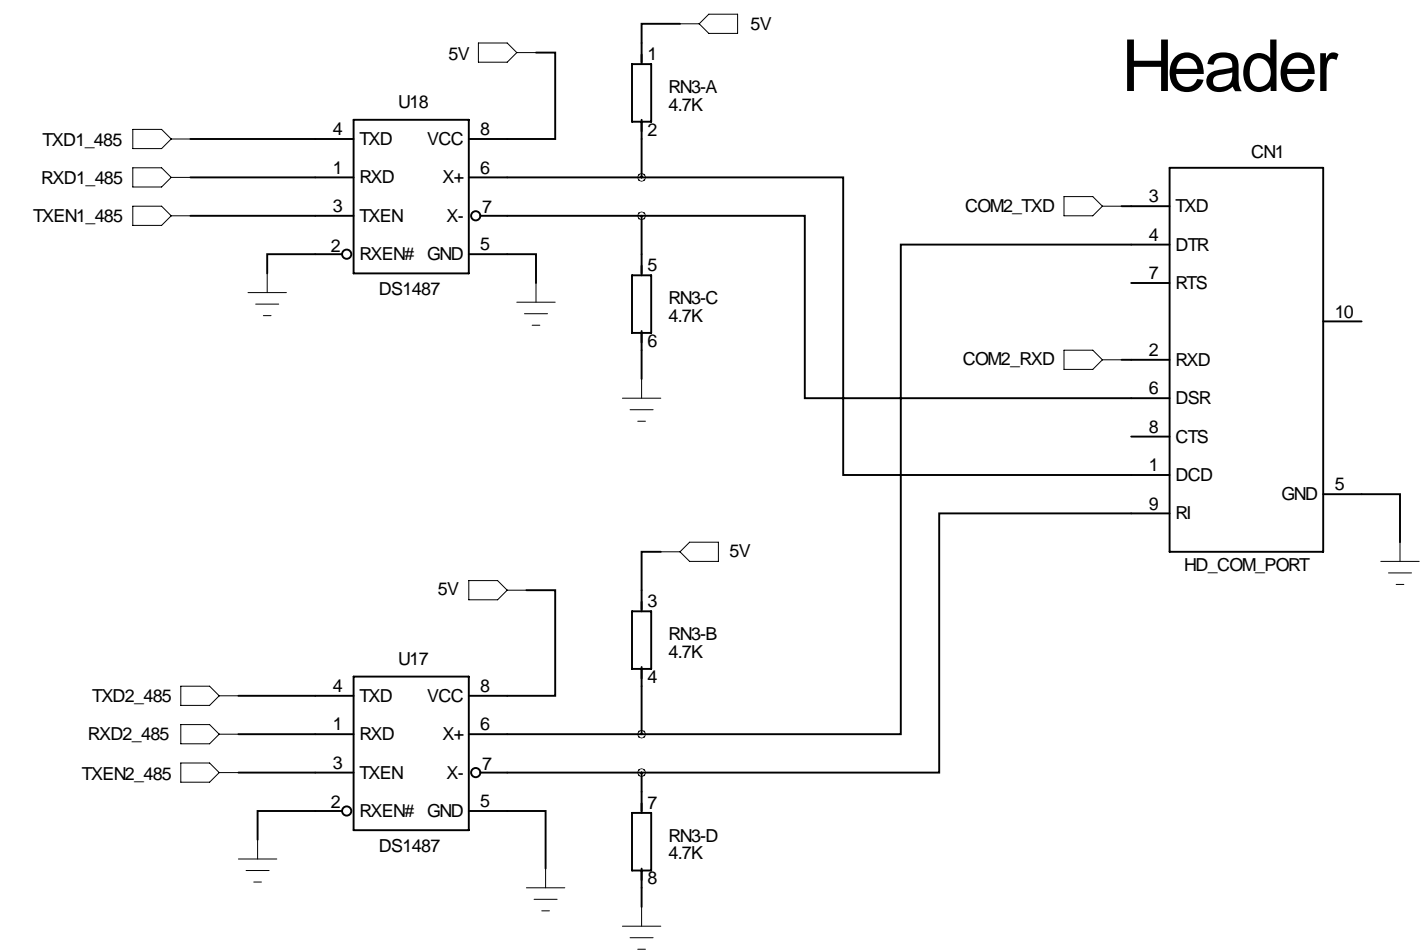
Header

5V
1
RN3-A
4.7K
2

5V
U18
TXD1_485
4 TXD VCC 8
RXD1_485
1 RXD X+ 6
TXEN1_485
3 TXEN X- 7
2 RXEN# GND 5
DS1487

5
RN3-C
4.7K
6

CN1
COM2_TXD
3 TXD
4 DTR
7 RTS
10
COM2_RXD
2 RXD
6 DSR
8 CTS
1 DCD
GND 5
9 RI
HD_COM_PORT

5V
3
RN3-B
4.7K
4

5V
U17
TXD2_485
4 TXD VCC 8
RXD2_485
1 RXD X+ 6
TXEN2_485
3 TXEN X- 7
2 RXEN# GND 5
DS1487

7
RN3-D
4.7K
8